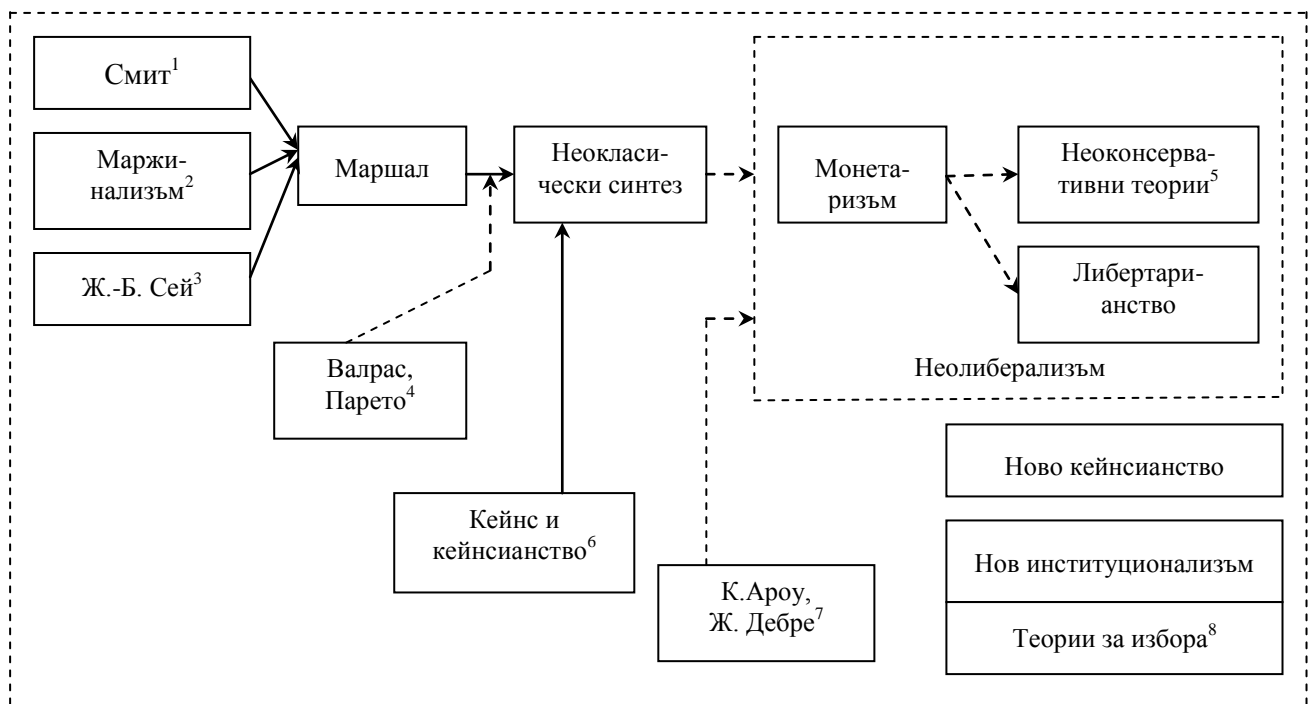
Смит$^1$

Маржинализъм$^2$

Ж.-Б. Сей$^3$

Маршал

Неокласически синтез

Монетаризъм

Неоконсервативни теории$^5$

Либертарианство

Неолиберализъм

Валрас, Парето$^4$

Кейнс и кейнсианство$^6$

К.Ароу, Ж. Дебре$^7$

Ново кейнсианство

Нов институционализъм

Теории за избора$^8$